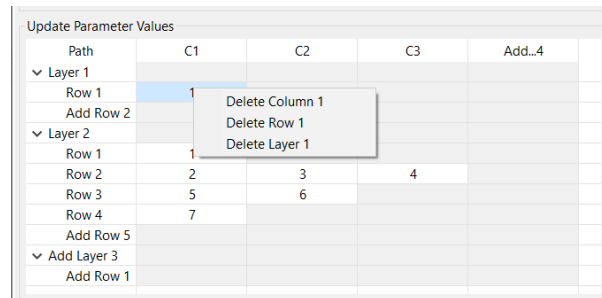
Update Parameter Values

| Path | C1 | C2 | C3 | Add...4 |
|---|---|---|---|---|
| Layer 1 | | | | |
| Row 1 | 1 | | | |
| Add Row 2 | | | | |
| Layer 2 | | | | |
| Row 1 | 1 | | | |
| Row 2 | 2 | 3 | 4 | |
| Row 3 | 5 | 6 | | |
| Row 4 | 7 | | | |
| Add Row 5 | | | | |
| Add Layer 3 | | | | |
| Add Row 1 | | | | |

Delete Column 1
Delete Row 1
Delete Layer 1